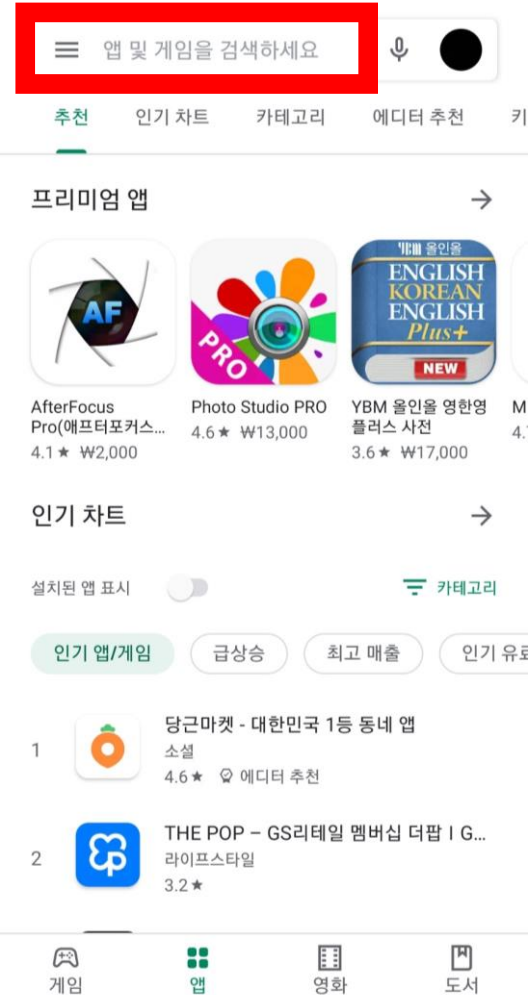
앱 및 게임을 검색하세요

추천 인기 차트 카테고리 에디터 추천 키

프리미엄 앱 →

AF
AfterFocus Pro(애프터포커스...
4.1★ ₩2,000

PRO
Photo Studio PRO
4.6★ ₩13,000

YBM 올인올
ENGLISH KOREAN ENGLISH Plus+
NEW
YBM 올인올 영한영 플러스 사전
3.6★ ₩17,000

M
4.

인기 차트 →

설치된 앱 표시

카테고리

인기 앱/게임 급상승 최고 매출 인기 유료

1 당근마켓 - 대한민국 1등 동네 앱
소셜
4.6★ 에디터 추천

2 THE POP – GS리테일 멤버십 더팝 l G...
라이프스타일
3.2★

게임 앱 영화 도서